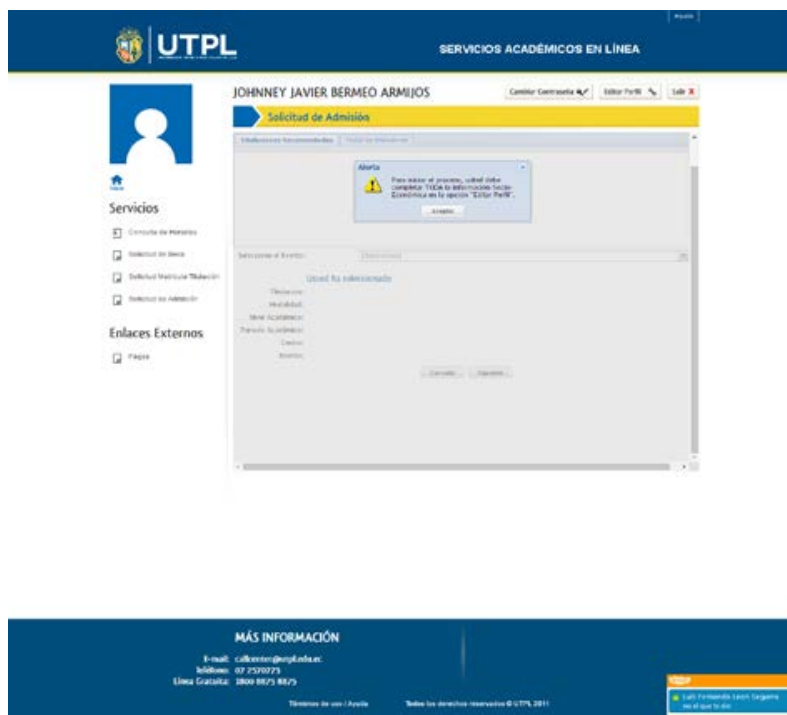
Ayuda

UTPL

SERVICIOS ACADÉMICOS EN LÍNEA

JOHNNEY JAVIER BERMEO ARMIJOS

Cambiar Contraseña Editar Perfil Salir

Solicitud de Admisión

Titulaciones Recomendadas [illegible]

Alerta

Para iniciar el proceso, usted debe completar TODA la información Socio-Económica en la opción "Editar Perfil".

Aceptar

Inicio

Servicios

Consulta de Horarios

Solicitud de Beca

Solicitud Matrícula Titulación

Solicitud de Admisión

Enlaces Externos

Página

Seleccione el Evento: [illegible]

Usted ha seleccionado

Titulación:

Modalidad:

Nivel Académico:

Periodo Académico:

Centro:

Evento:

Cancelar Siguiente

MÁS INFORMACIÓN

E-mail: callcenter@utpl.edu.ec

Teléfono: 07 2570275

Línea Gratuita: 1800 8875 8875

Términos de uso / Ayuda

Todos los derechos reservados © UTPL 2011

Luis Fernando Leon Segarra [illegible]